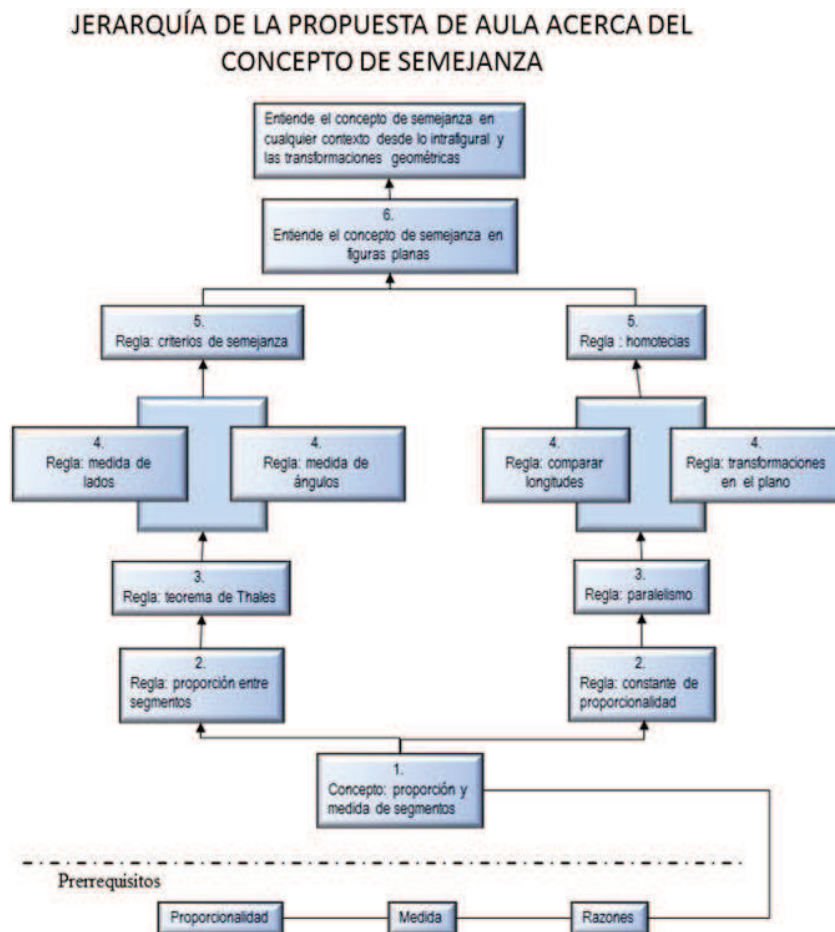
JERARQUÍA DE LA PROPUESTA DE AULA ACERCA DEL CONCEPTO DE SEMEJANZA

Entiende el concepto de semejanza en cualquier contexto desde lo intrafigural y las transformaciones geométricas

6.
Entiende el concepto de semejanza en figuras planas

5.
Regla: criterios de semejanza

5.
Regla : homotecias

4.
Regla: medida de lados

4.
Regla: medida de ángulos

4.
Regla: comparar longitudes

4.
Regla: transformaciones en el plano

3.
Regla: teorema de Thales

3.
Regla: paralelismo

2.
Regla: proporción entre segmentos

2.
Regla: constante de proporcionalidad

1.
Concepto: proporción y medida de segmentos

Prerrequisitos

Proporcionalidad

Medida

Razones